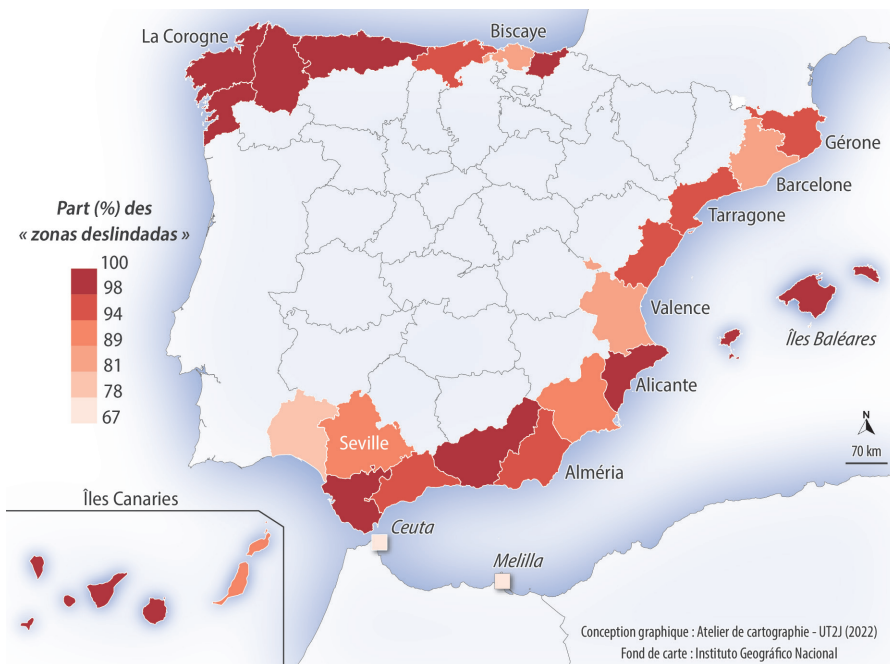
La Corogne

Biscaye

Gérone

Barcelone

Tarragone

Part (%) des « zonas deslindadas »

100
98
94
89
81
78
67

Valence

Îles Baléares

Alicante

Seville

Almeria

N

70 km

Îles Canaries

Ceuta

Melilla

Conception graphique : Atelier de cartographie - UT2J (2022)
Fond de carte : Instituto Geográfico Nacional